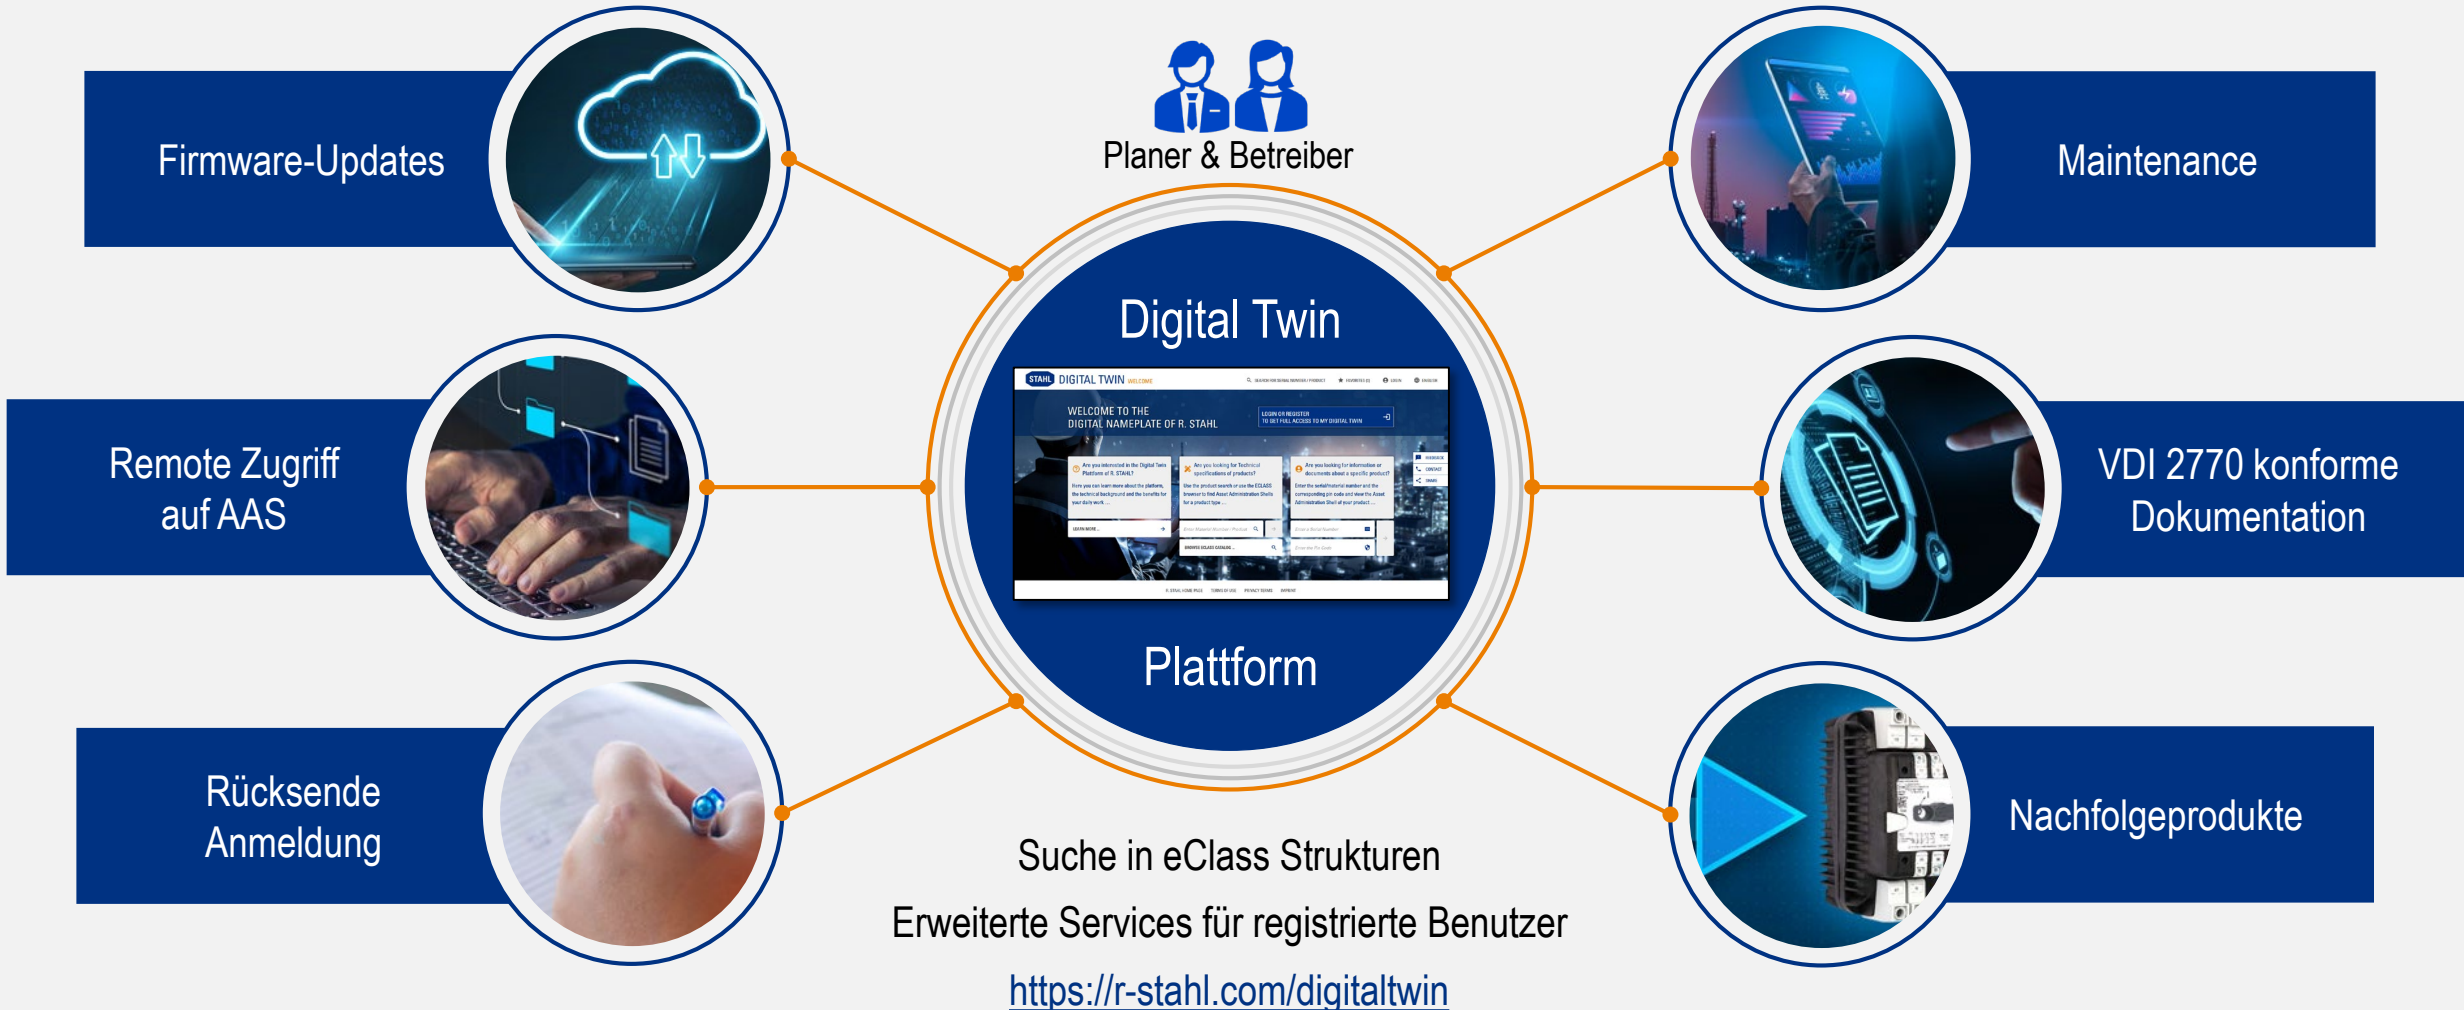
Firmware-Updates

Planer & Betreiber

Maintenance

Digital Twin

STAHL DIGITAL TWIN WELCOME

WELCOME TO THE DIGITAL NAMEPLATE OF R. STAHL

LOGIN OR REGISTER TO GET FULL ACCESS TO MY DIGITAL TWIN

Remote Zugriff auf AAS

VDI 2770 konforme Dokumentation

Plattform

Rücksende Anmeldung

Nachfolgeprodukte

Suche in eClass Strukturen

Erweiterte Services für registrierte Benutzer

https://r-stahl.com/digitaltwin